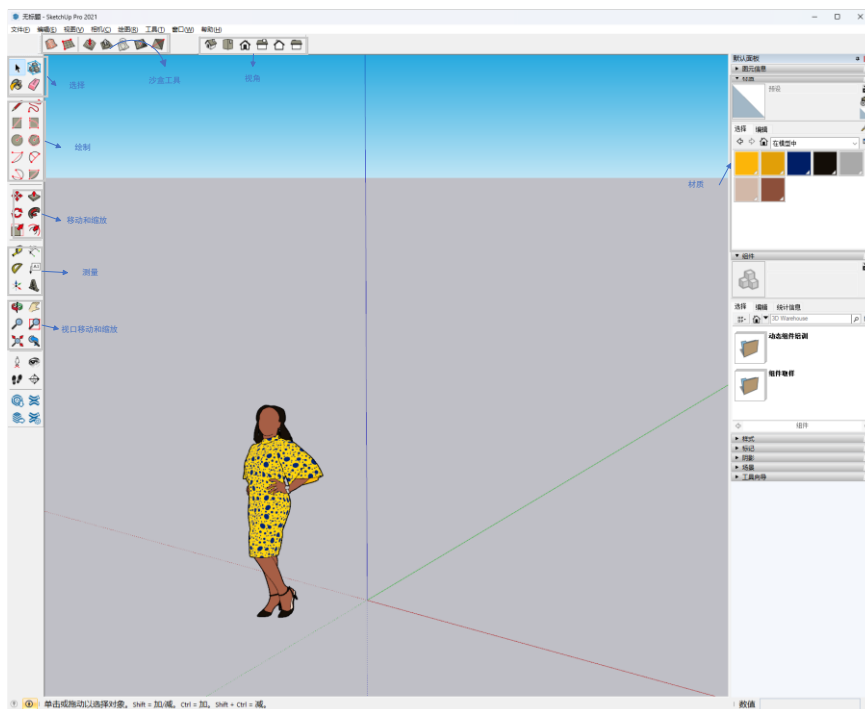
无标题 - SketchUp Pro 2021

文件(F) 编辑(E) 视图(V) 相机(C) 绘图(R) 工具(T) 窗口(W) 帮助(H)

选择

沙盒工具

视角

绘制

移动和缩放

测量

视口移动和缩放

材质

默认面板
▸ 图元信息
▾ 材质
标识
选择 编辑
在模型中

▾ 组件
选择 编辑 统计信息
3D Warehouse
动态组件培训
组件取样
组件
▸ 样式
▸ 标记
▸ 阴影
▸ 场景
▸ 工具向导

单击或拖动以选择对象。Shift = 加/减。Ctrl = 加。Shift + Ctrl = 减。

数值